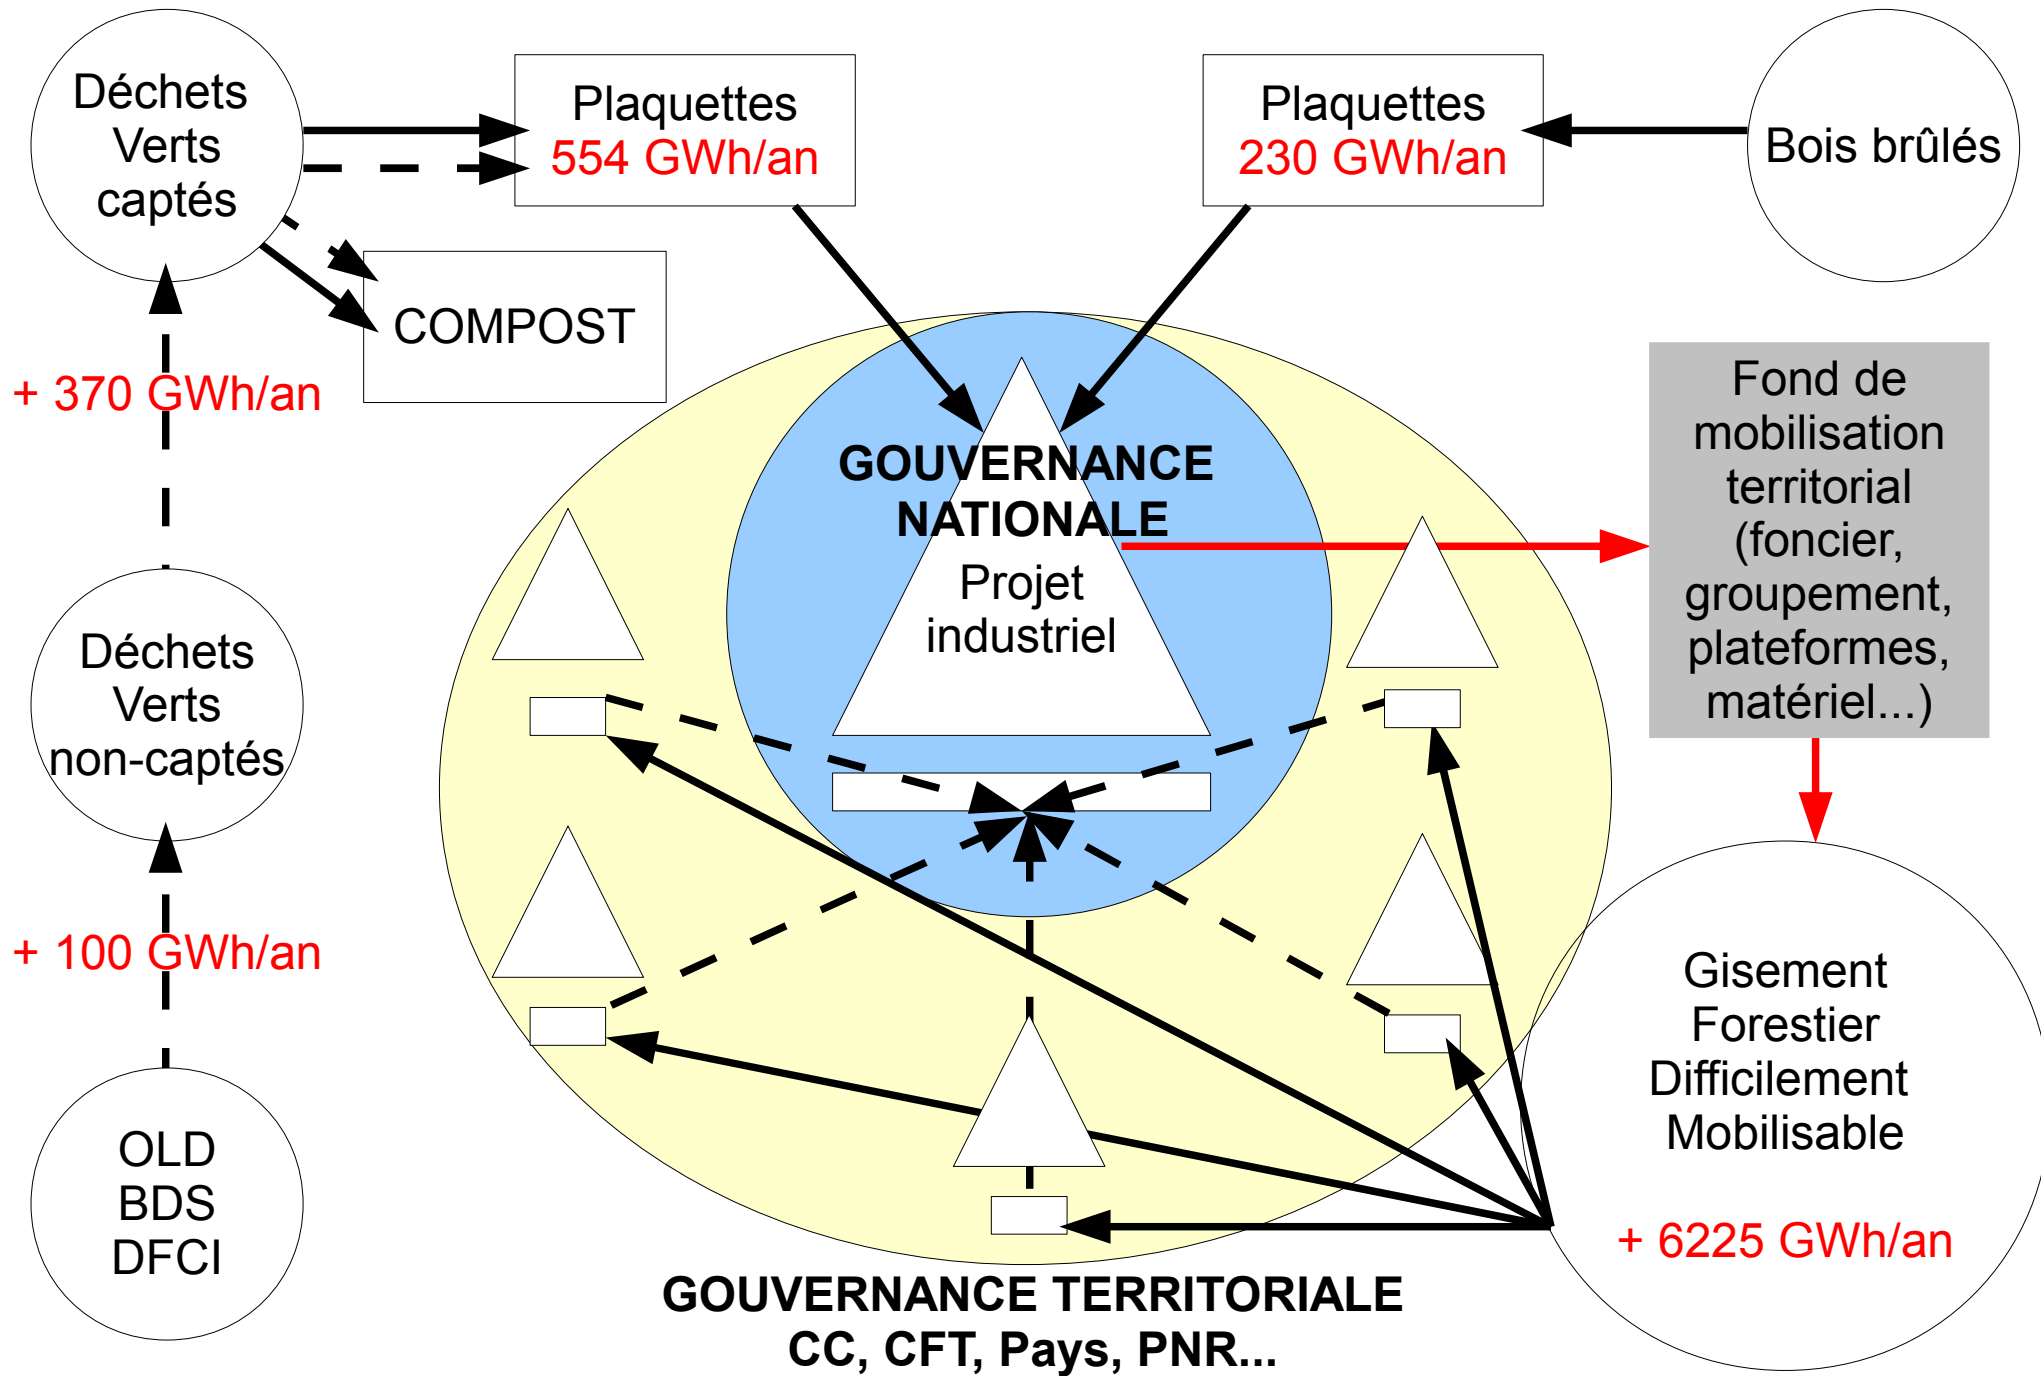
Déchets Verts captés

Plaquettes
554 GWh/an

Plaquettes
230 GWh/an

Bois brûlés

COMPOST

+ 370 GWh/an

GOUVERNANCE NATIONALE
Projet industriel

Fond de mobilisation territorial (foncier, groupement, plateformes, matériel...)

Déchets Verts non-captés

+ 100 GWh/an

OLD
BDS
DFCI

Gisement Forestier Difficilement Mobilisable

+ 6225 GWh/an

GOUVERNANCE TERRITORIALE
CC, CFT, Pays, PNR...